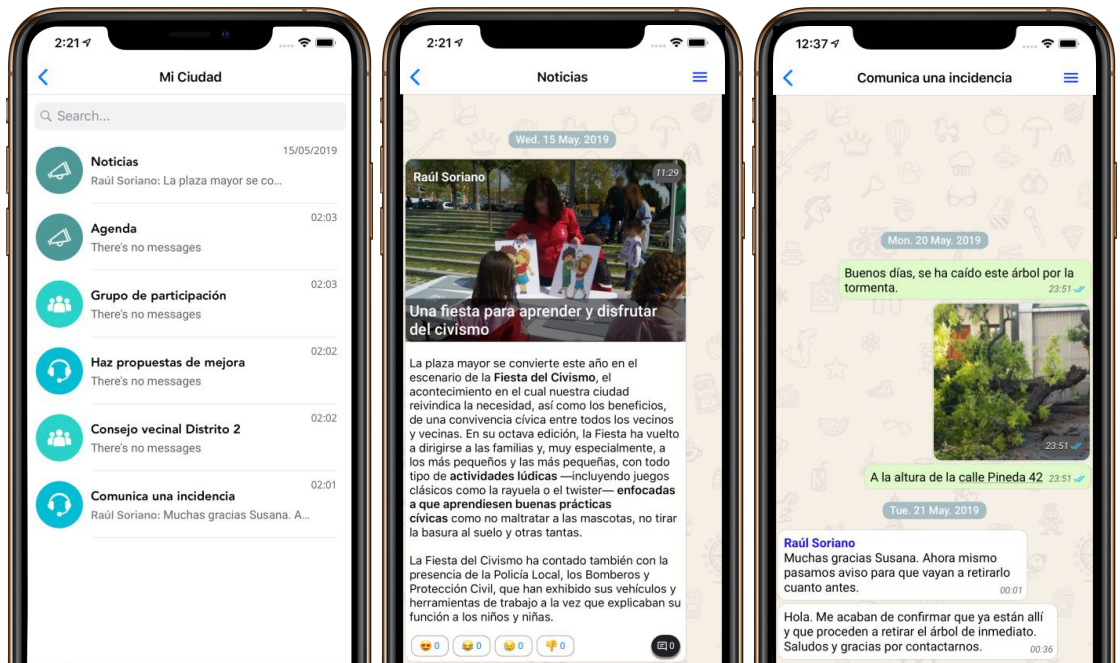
2:21

Mi Ciudad

Search...

Noticias
15/05/2019
Raúl Soriano: La plaza mayor se co...

Agenda
02:03
There's no messages

Grupo de participación
02:03
There's no messages

Haz propuestas de mejora
02:02
There's no messages

Consejo vecinal Distrito 2
02:02
There's no messages

Comunica una incidencia
02:01
Raúl Soriano: Muchas gracias Susana. A...

2:21

Noticias

Wed. 15 May. 2019

Raúl Soriano
11:29

Una fiesta para aprender y disfrutar del civismo

La plaza mayor se convierte este año en el escenario de la **Fiesta del Civismo**, el acontecimiento en el cual nuestra ciudad reivindica la necesidad, así como los beneficios, de una convivencia cívica entre todos los vecinos y vecinas. En su octava edición, la Fiesta ha vuelto a dirigirse a las familias y, muy especialmente, a los más pequeños y las más pequeñas, con todo tipo de **actividades lúdicas** —incluyendo juegos clásicos como la rayuela o el twister— **enfocadas a que aprendiesen buenas prácticas cívicas** como no maltratar a las mascotas, no tirar la basura al suelo y otras tantas.

La Fiesta del Civismo ha contado también con la presencia de la Policía Local, los Bomberos y Protección Civil, que han exhibido sus vehículos y herramientas de trabajo a la vez que explicaban su función a los niños y niñas.

0 0 0 0 0

12:37

Comunica una incidencia

Mon. 20 May. 2019

Buenos días, se ha caído este árbol por la tormenta.
23:51

23:51

A la altura de la calle Pineda 42
23:51

Tue. 21 May. 2019

Raúl Soriano
Muchas gracias Susana. Ahora mismo pasamos aviso para que vayan a retirarlo cuanto antes.
00:01

Hola. Me acaban de confirmar que ya están allí y que proceden a retirar el árbol de inmediato. Saludos y gracias por contactarnos.
00:36